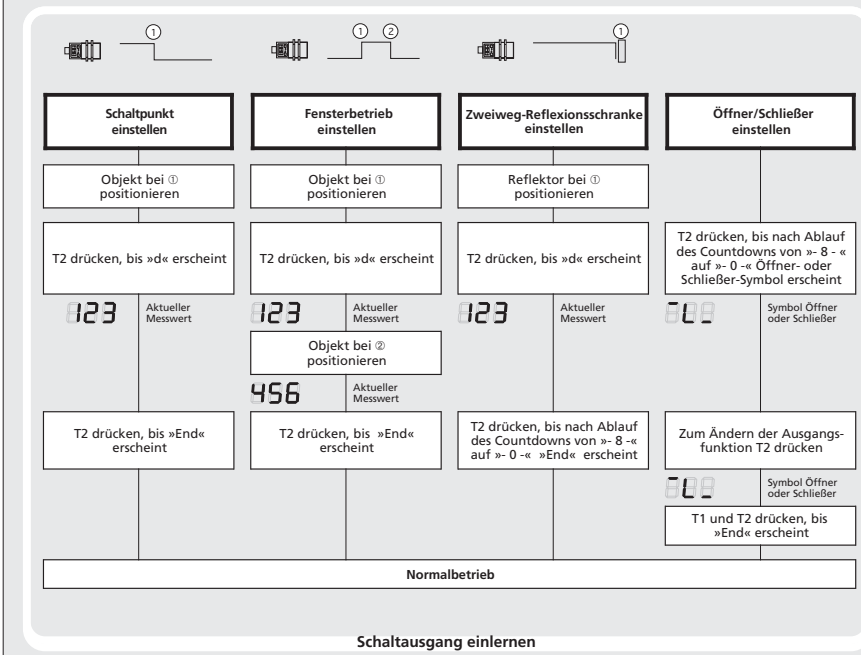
①

① ②

①

**Schaltpunkt einstellen**

Objekt bei ① positionieren

T2 drücken, bis »d« erscheint

123 Aktueller Messwert

T2 drücken, bis »End« erscheint

**Fensterbetrieb einstellen**

Objekt bei ① positionieren

T2 drücken, bis »d« erscheint

123 Aktueller Messwert

Objekt bei ② positionieren

456 Aktueller Messwert

T2 drücken, bis »End« erscheint

**Zweiweg-Reflexionsschranke einstellen**

Reflektor bei ① positionieren

T2 drücken, bis »d« erscheint

123 Aktueller Messwert

T2 drücken, bis nach Ablauf des Countdowns von »- 8 -« auf »- 0 -« »End« erscheint

**Öffner/Schließer einstellen**

T2 drücken, bis nach Ablauf des Countdowns von »- 8 - « auf »- 0 -« Öffner- oder Schließer-Symbol erscheint

Symbol Öffner oder Schließer

Zum Ändern der Ausgangsfunktion T2 drücken

Symbol Öffner oder Schließer

T1 und T2 drücken, bis »End« erscheint

**Normalbetrieb**

**Schaltausgang einlernen**